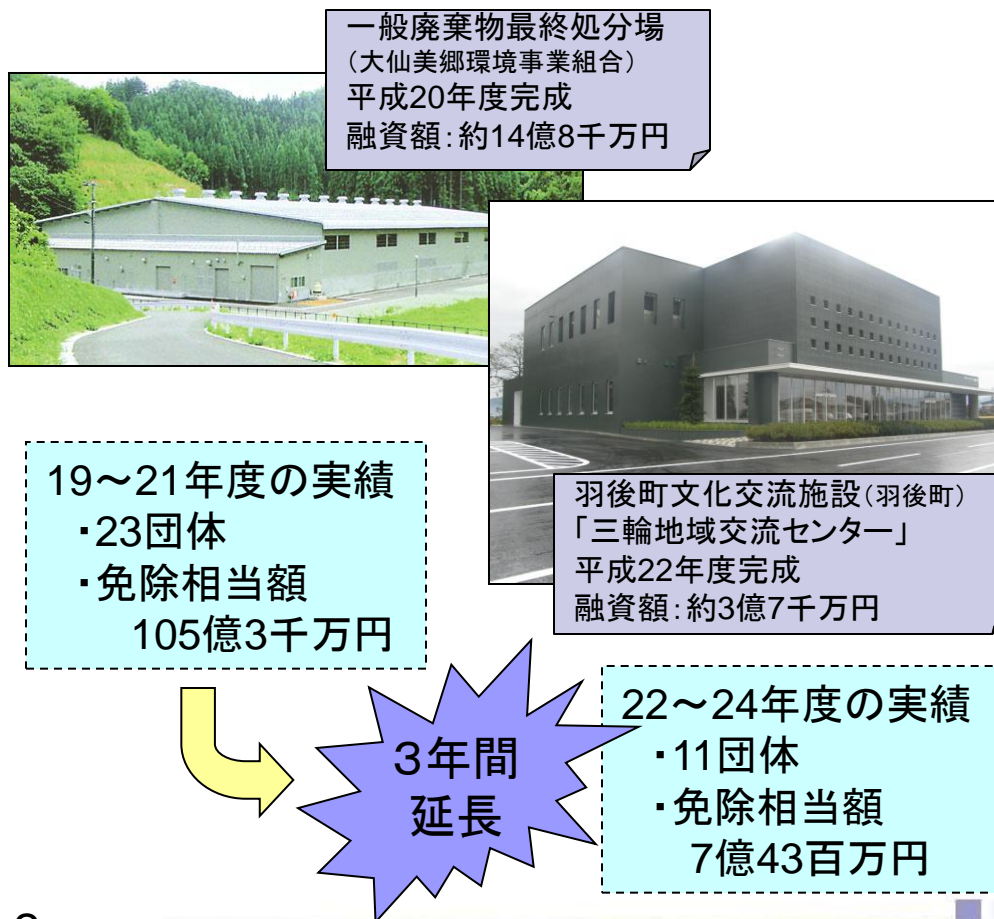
一般廃棄物最終処分場
（大仙美郷環境事業組合）
平成20年度完成
融資額：約14億8千万円

羽後町文化交流施設（羽後町）
「三輪地域交流センター」
平成22年度完成
融資額：約3億7千万円

19～21年度の実績
・23団体
・免除相当額
105億3千万円

3年間
延長

22～24年度の実績
・11団体
・免除相当額
7億43百万円